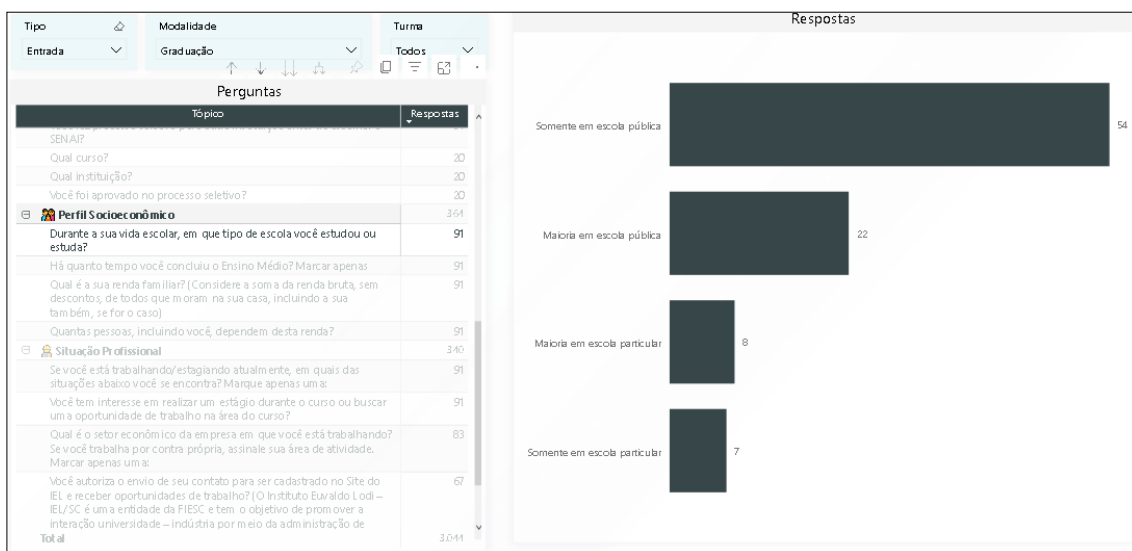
Tipo
Entrada

Modalidade
Graduação

Turma
Todos

Perguntas

| Tópico | Respostas |
|---|---|
| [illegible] SENAI? | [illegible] |
| Qual curso? | 20 |
| Qual instituição? | 20 |
| Você foi aprovado no processo seletivo? | 20 |
| ⊟ Perfil Socioeconômico | 364 |
| Durante a sua vida escolar, em que tipo de escola você estudou ou estuda? | 91 |
| Há quanto tempo você concluiu o Ensino Médio? Marcar apenas | 91 |
| Qual é a sua renda familiar? (Considere a soma da renda bruta, sem descontos, de todos que moram na sua casa, incluindo a sua também, se for o caso) | 91 |
| Quantas pessoas, incluindo você, dependem desta renda? | 91 |
| ⊟ Situação Profissional | 340 |
| Se você está trabalhando/estagiando atualmente, em quais das situações abaixo você se encontra? Marque apenas uma: | 91 |
| Você tem interesse em realizar um estágio durante o curso ou buscar uma oportunidade de trabalho na área do curso? | 91 |
| Qual é o setor econômico da empresa em que você está trabalhando? Se você trabalha por contra própria, assinale sua área de atividade. Marcar apenas uma: | 83 |
| Você autoriza o envio de seu contato para ser cadastrado no Site do IEL e receber oportunidades de trabalho? (O Instituto Euvaldo Lodi – IEL/SC é uma entidade da FIESC e tem o objetivo de promover a interação universidade – indústria por meio da administração de | 67 |
| Total | 3.044 |

Respostas

Somente em escola pública 54
Maioria em escola pública 22
Maioria em escola particular 8
Somente em escola particular 7